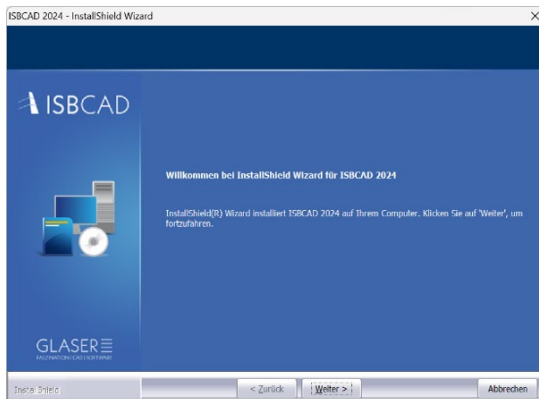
ISBCAD 2024 - InstallShield Wizard

ISBCAD

Willkommen bei InstallShield Wizard für ISBCAD 2024

InstallShield(R) Wizard installiert ISBCAD 2024 auf Ihrem Computer. Klicken Sie auf 'Weiter', um fortzufahren.

GLASER

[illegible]

InstallShield

< Zurück

Weiter >

Abbrechen